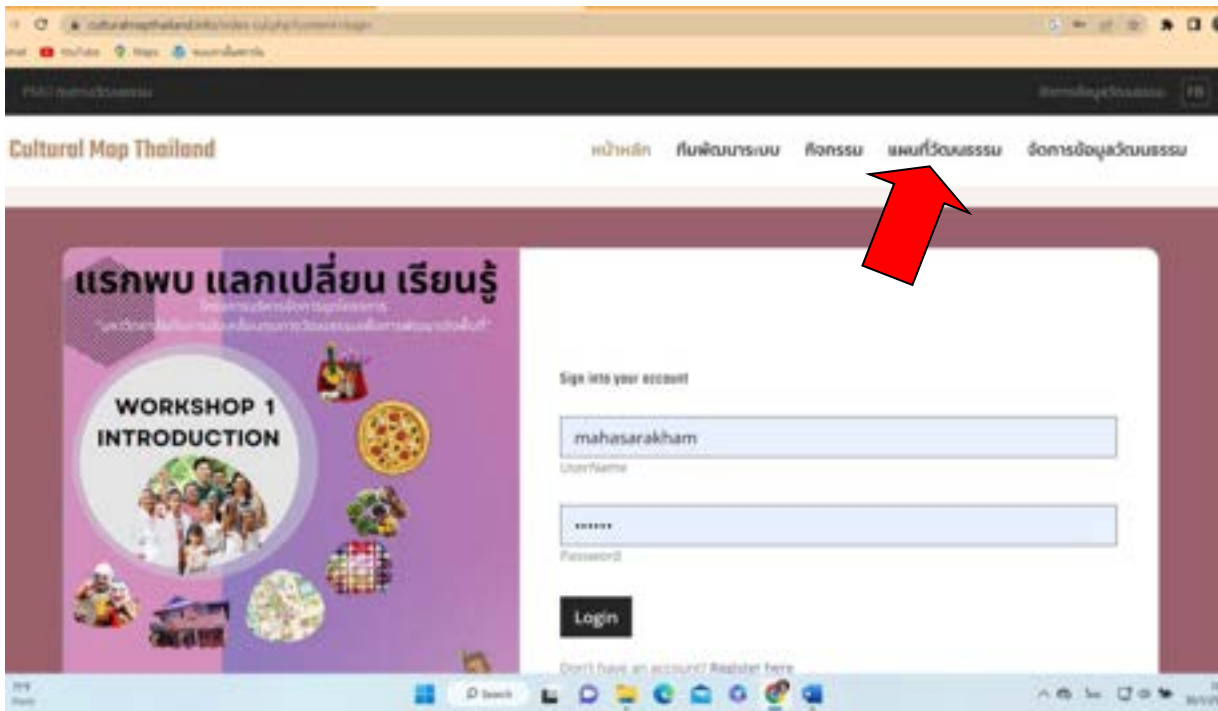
culturalmapthailand.info/index.cul.php?content=login

YouTube Maps

Cultural Map Thailand

หน้าหลัก ทีมพัฒนาระบบ กิจกรรม แผนที่วัฒนธรรม จัดการข้อมูลวัฒนธรรม

FB

แรกพบ แลกเปลี่ยน เรียนรู้

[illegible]

WORKSHOP 1
INTRODUCTION

Sign into your account

mahasarakham

UserName

•••••••

Password

Login

Don't have an account? Register here

Search